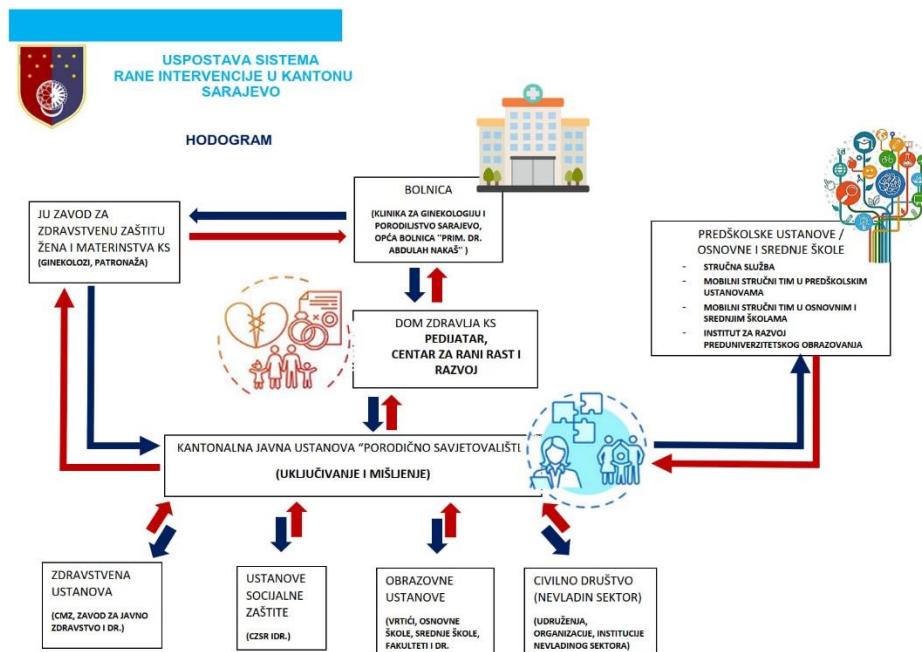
USPOSTAVA SISTEMA RANE INTERVENCIJE U KANTONU SARAJEVO

HODOGRAM

JU ZAVOD ZA ZDRAVSTVENU ZAŠTITU ŽENA I MATERINSTVA KS
(GINEKOLOZI, PATRONAŽA)

BOLNICA
(KLINIKA ZA GINEKOLOGIJU I PORODILISTVO SARAJEVO, OPĆA BOLNICA "PRIM. DR. ABDULAH NAKAŠ")

DOM ZDRAVLJA KS
PEDIJATAR, CENTAR ZA RANI RAST I RAZVOJ

PREDŠKOLSKE USTANOVE / OSNOVNE I SREDNJE ŠKOLE
- STRUČNA SLUŽBA
- MOBILNI STRUČNI TIM U PREDŠKOLSKIM USTANOVAMA
- MOBILNI STRUČNI TIM U OSNOVNIM I SREDNJIM ŠKOLAMA
- INSTITUT ZA RAZVOJ PREDUNIVERZITETSKOG OBRAZOVANJA

KANTONALNA JAVNA USTANOVA "PORODIČNO SAVJETOVALIŠTE"
(UKLJUČIVANJE I MIŠLJENJE)

ZDRAVSTVENA USTANOVA
(CMZ, ZAVOD ZA JAVNO ZDRAVSTVO I DR.)

USTANOVE SOCIJALNE ZAŠTITE
(CZSR IDR.)

OBRAZOVNE USTANOVE
(VRTIĆI, OSNOVNE ŠKOLE, SREDNJE ŠKOLE, FAKULTETI I DR.

CIVILNO DRUŠTVO (NEVLADIN SEKTOR)
(UDRUŽENJA, ORGANIZACIJE, INSTITUCIJE NEVLADINOG SEKTORA)